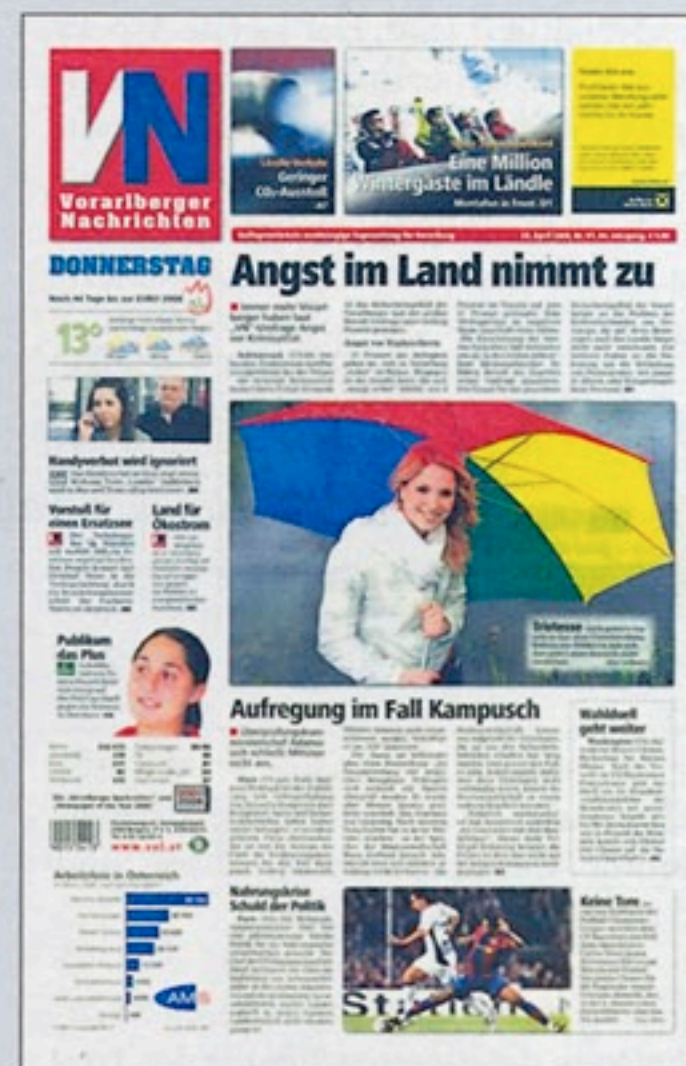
VN
Vorarlberger Nachrichten

Geringer Öl-Ausstoß

Eine Million Wintergäste im Ländle

DONNERSTAG

Angst im Land nimmt zu

13°

Handyverbot wird ignoriert

Vorstoß für einen Ersatzsee

Land für Ökostrom

Publikum das Plus

Tristesse

Aufregung im Fall Kampusch

Wahlduell geht weiter

www.vol.at

Arbeitslose in Österreich

AMS

Nahrungskrise Schuld der Politik

Keine Tore

Stadion